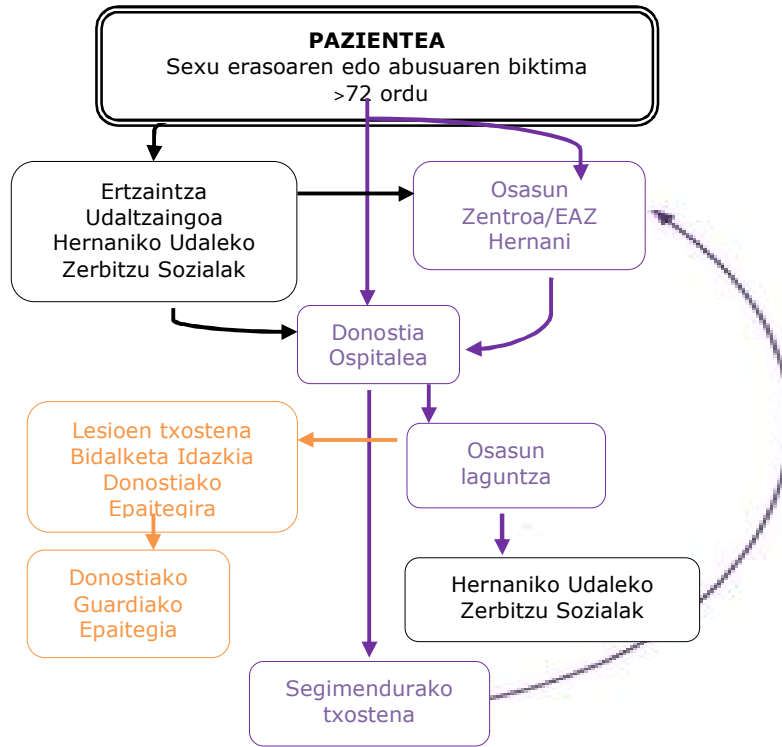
PAZIENTEA
Sexu erasoaren edo abusuaren biktima
>72 ordu

Ertzaintza
Udaltzaingoa
Hernaniko Udaleko
Zerbitzu Sozialak

Osasun
Zentroa/EAZ
Hernani

Donostia
Ospitalea

Lesioen txostena
Bidalketa Idazkia
Donostiako
Epaitegira

Osasun
laguntza

Donostiako
Guardiako
Epaitegia

Hernaniko Udaleko
Zerbitzu Sozialak

Segimendurako
txostena